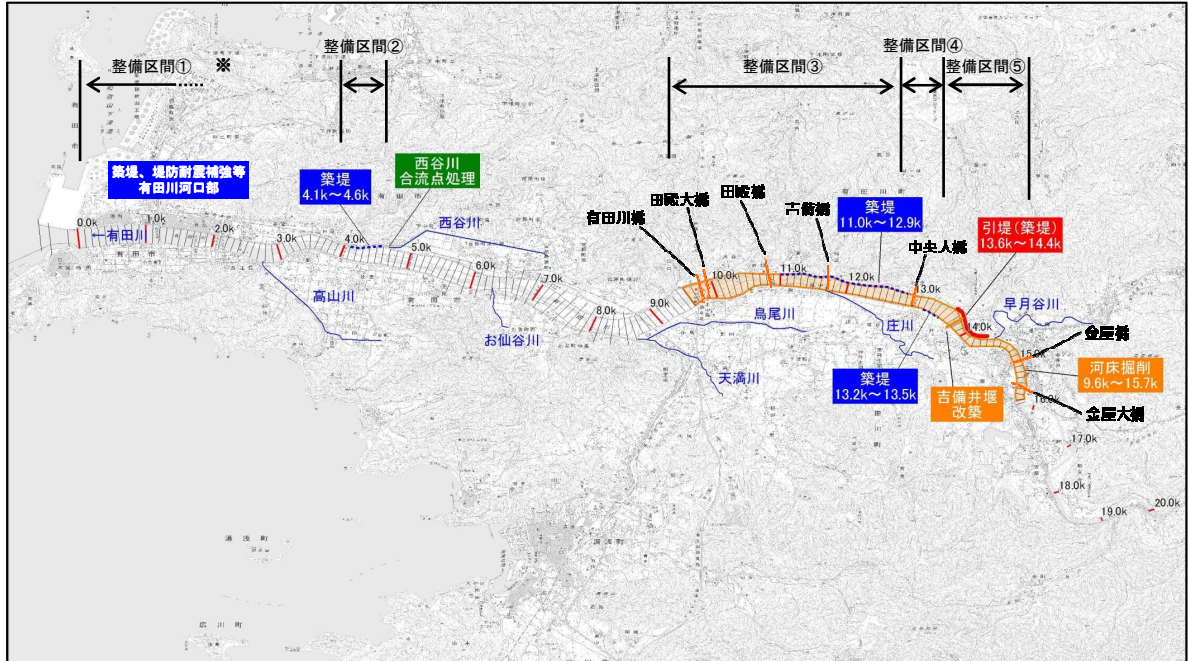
整備区間①
※
整備区間②
整備区間③
整備区間④
整備区間⑤

築堤、堤防耐震補強等
有田川河口部

築堤
4.1k～4.6k

西谷川
合流点処理

有田川橋
田殿大橋
田殿橋
古田橋

築堤
11.0k～12.9k

中央大橋

引堤（築堤）
13.6k～14.4k

早月谷川
金屋橋

河床掘削
9.6k～15.7k

金屋大橋

築堤
13.2k～13.5k

吉備井堰
改築

有田川
西谷川
高山川
お仙谷川
鳥尾川
庄川
天満川

0.0k
1.0k
2.0k
3.0k
4.0k
5.0k
6.0k
7.0k
8.0k
9.0k
10.0k
11.0k
12.0k
13.0k
14.0k
15.0k
16.0k
17.0k
18.0k
19.0k
20.0k

有田市
湯浅町
広川町